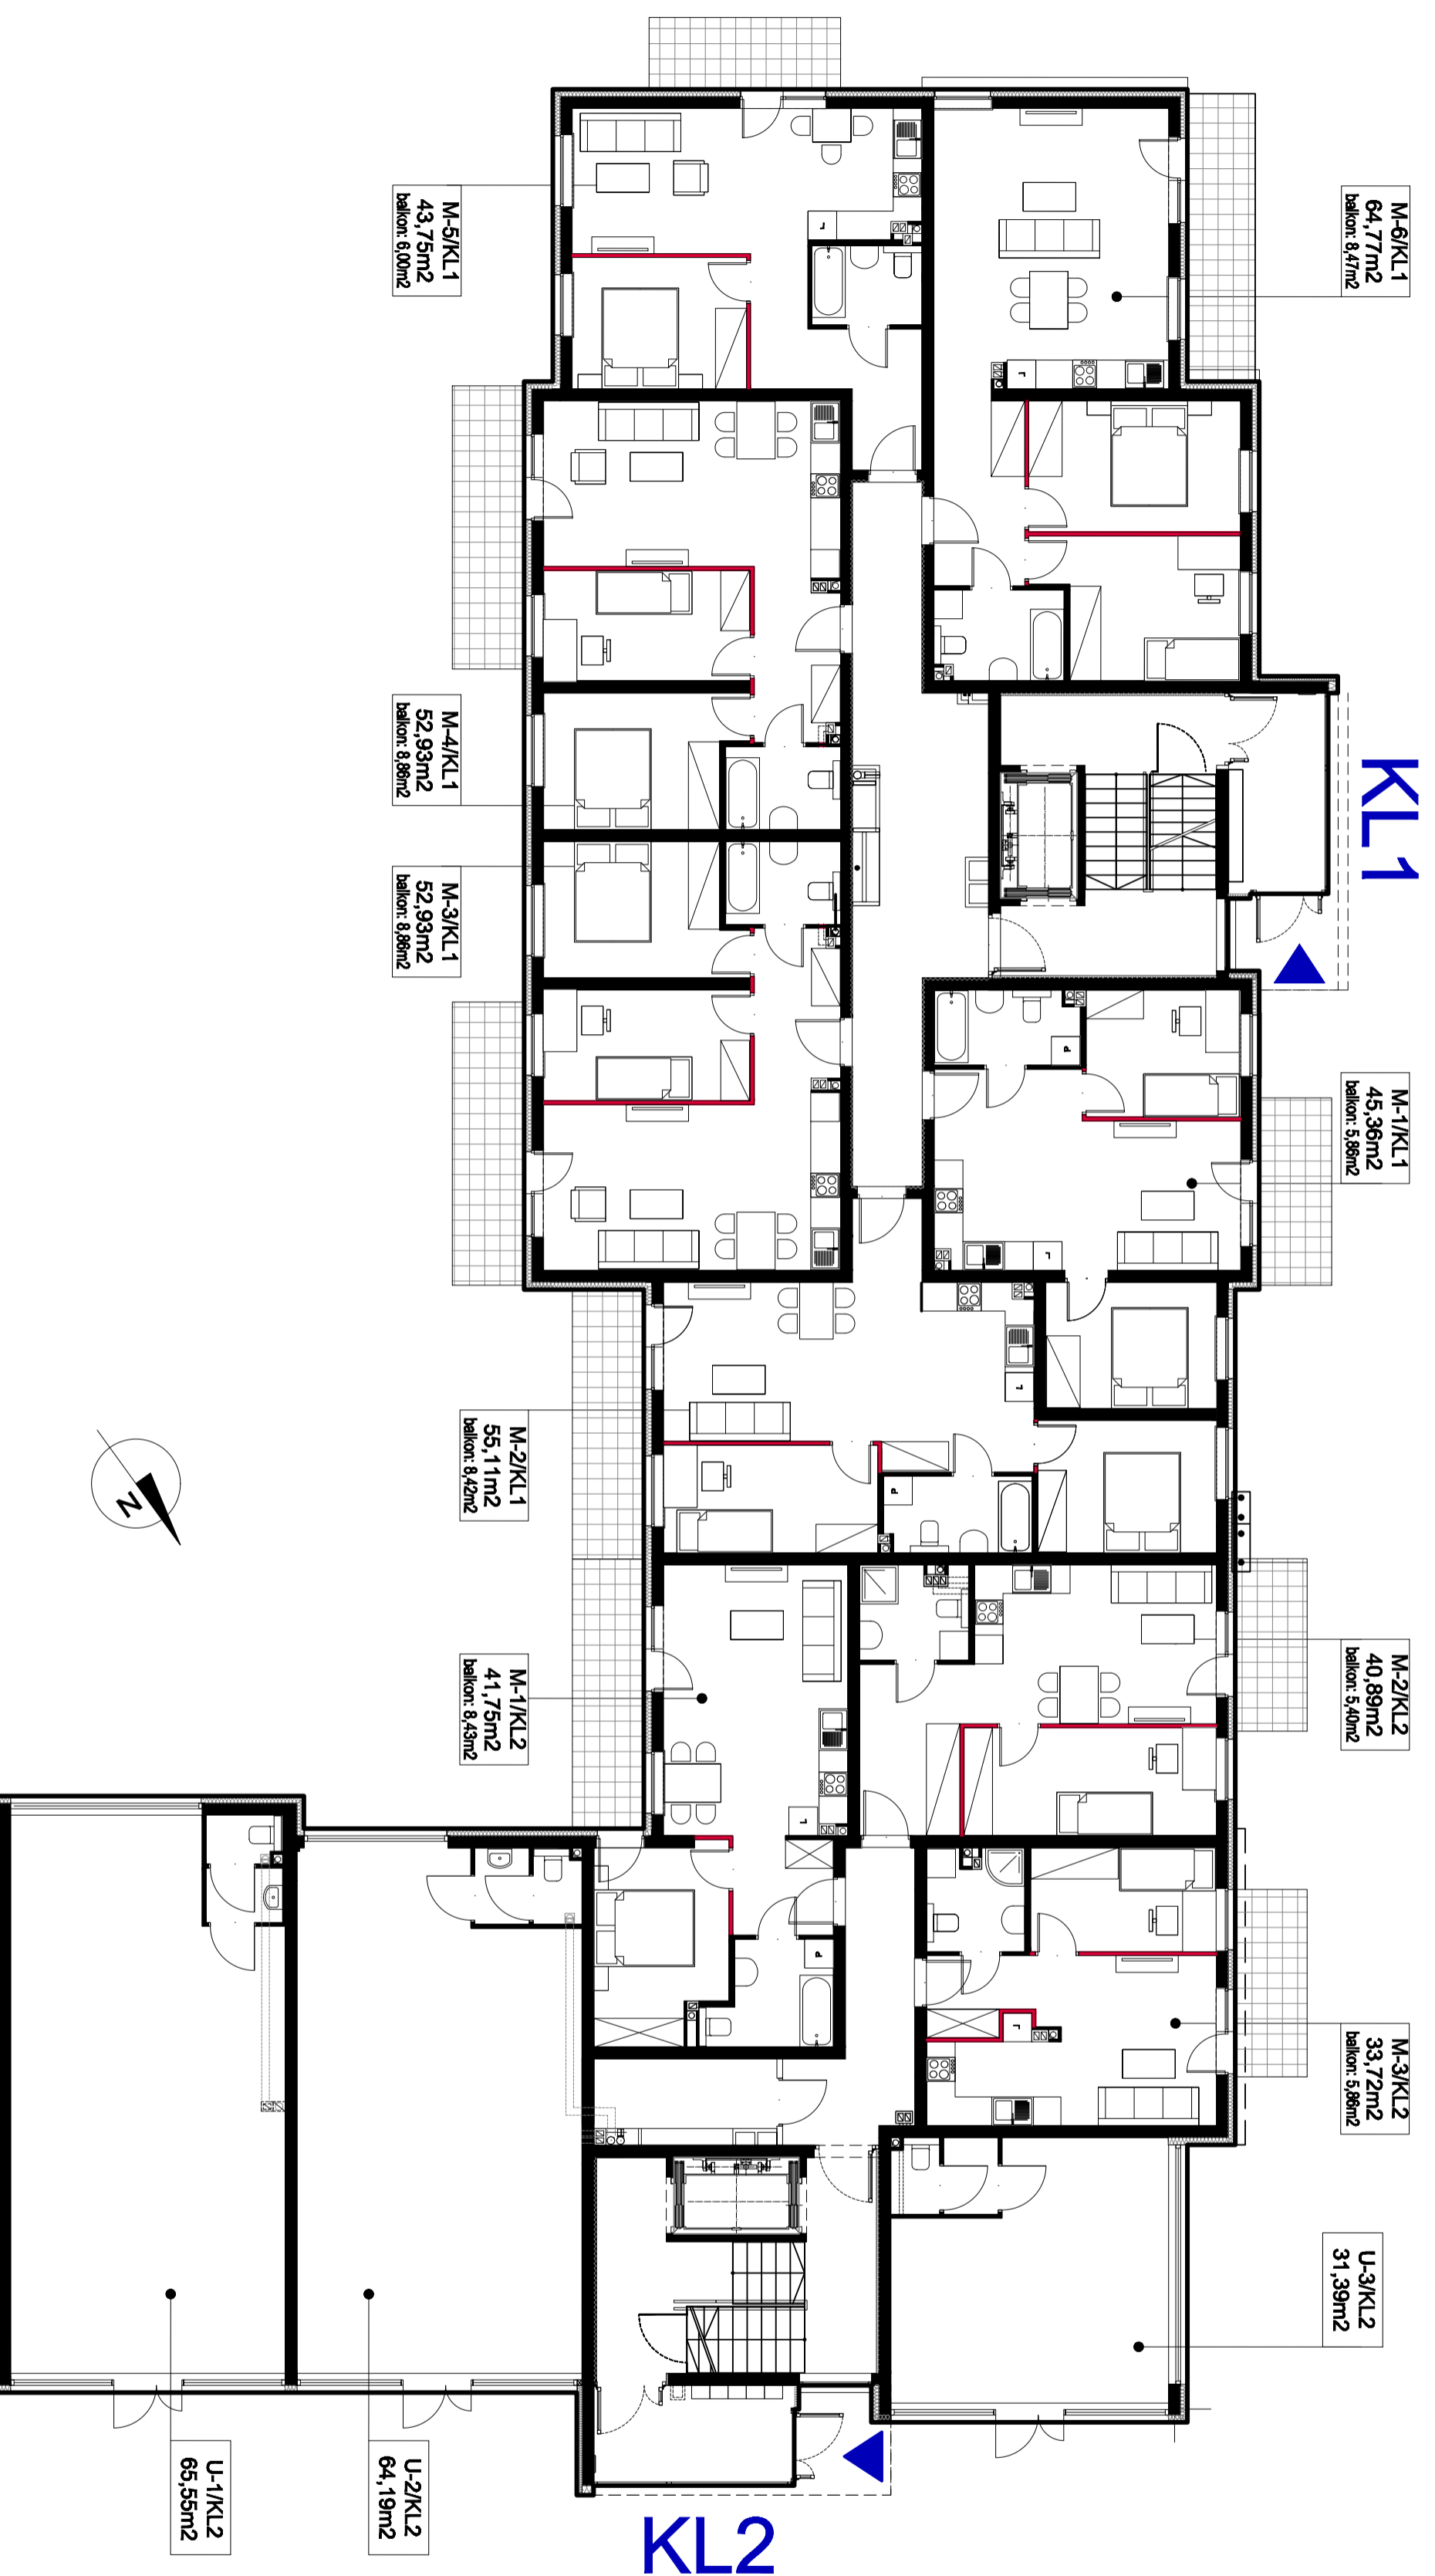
M-5/KL1
43,75m2
balkon: 6,00m2

M-6/KL1
64,77m2
balkon: 8,47m2

M-4/KL1
52,93m2
balkon: 8,86m2

KL1

M-3/KL1
52,93m2
balkon: 8,86m2

M-1/KL1
45,36m2
balkon: 5,86m2

M-2/KL1
55,11m2
balkon: 8,42m2

N

M-1/KL2
41,75m2
balkon: 8,43m2

M-2/KL2
40,89m2
balkon: 5,40m2

M-3/KL2
33,72m2
balkon: 5,86m2

U-3/KL2
31,39m2

U-1/KL2
65,55m2

U-2/KL2
64,19m2

KL2